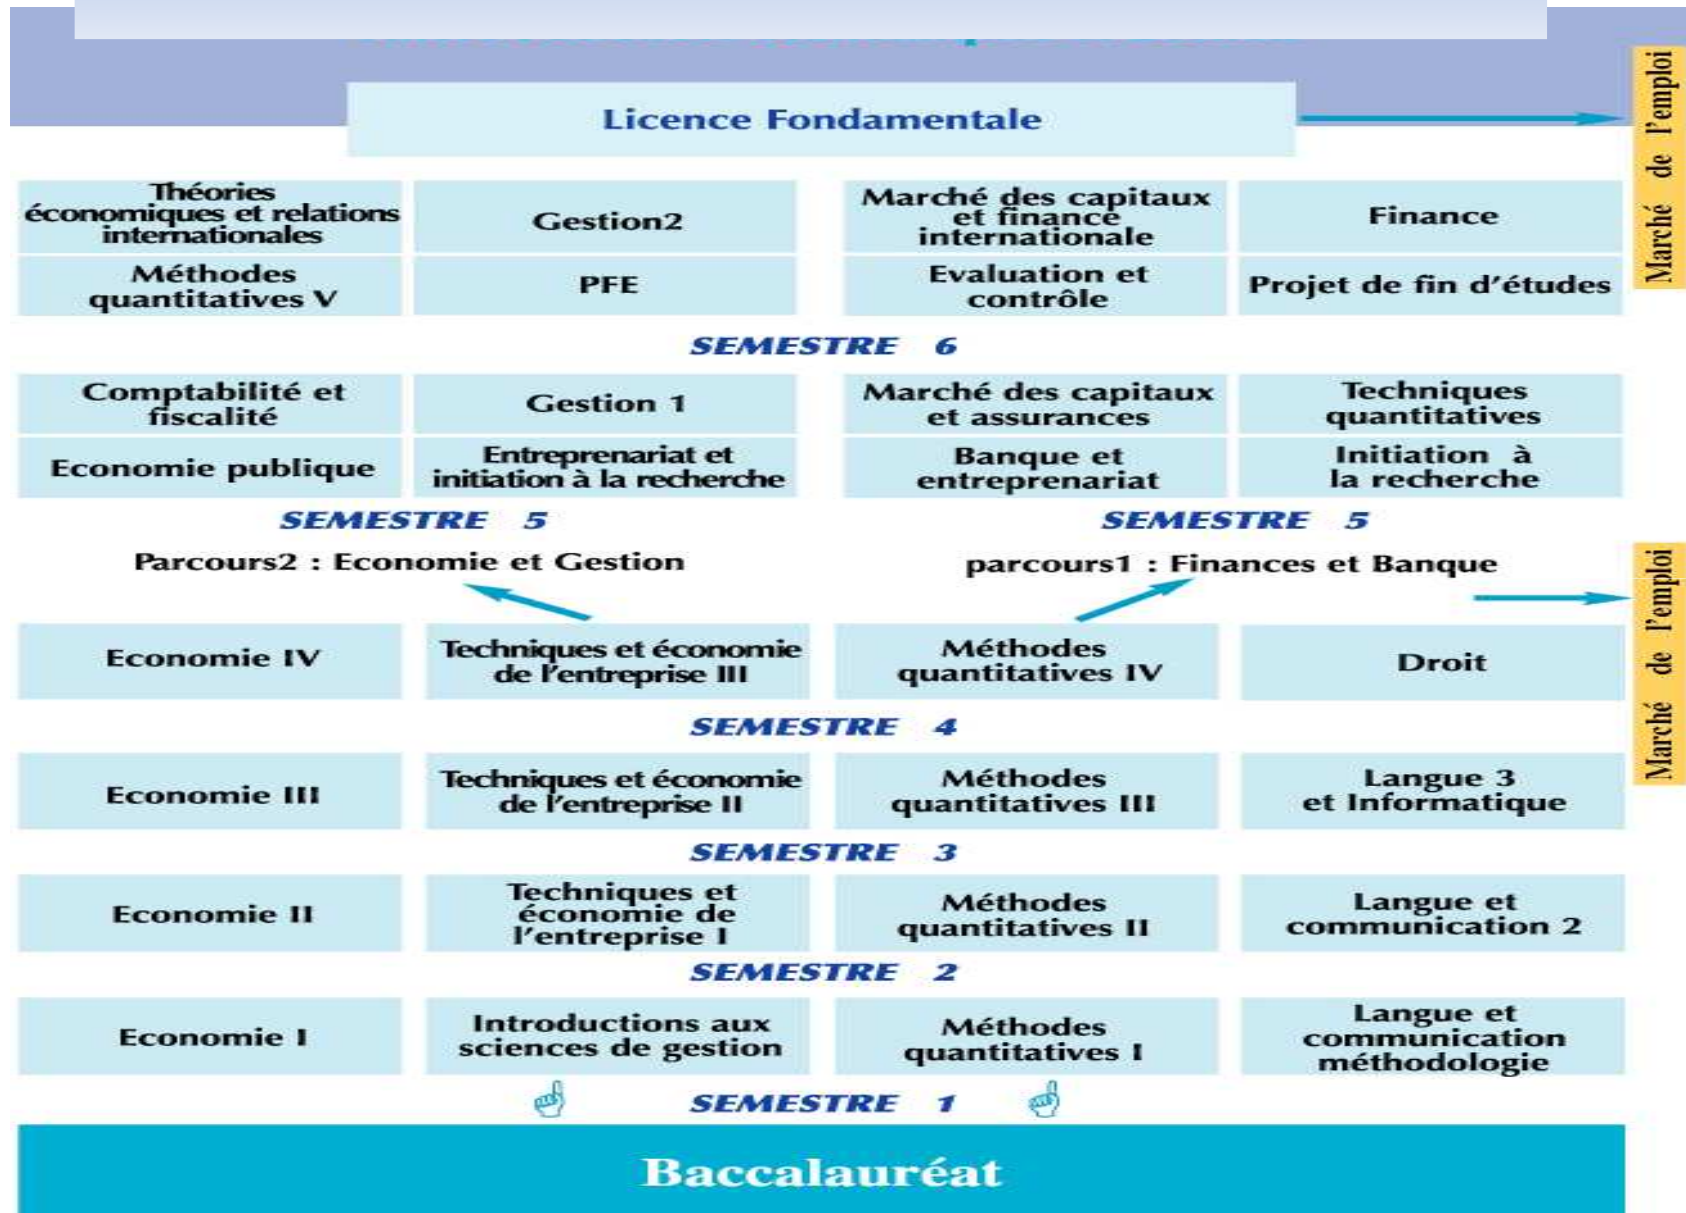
Licence Fondamentale

Marché de l'emploi

| Théories économiques et relations internationales | Gestion2 | Marché des capitaux et finance internationale | Finance |
|---|---|---|---|
| Méthodes quantitatives V | PFE | Evaluation et contrôle | Projet de fin d'études |

SEMESTRE 6

| Comptabilité et fiscalité | Gestion 1 | Marché des capitaux et assurances | Techniques quantitatives |
|---|---|---|---|
| Economie publique | Entreprenariat et initiation à la recherche | Banque et entreprenariat | Initiation à la recherche |

SEMESTRE 5

SEMESTRE 5

Parcours2 : Economie et Gestion

parcours1 : Finances et Banque

Marché de l'emploi

| Economie IV | Techniques et économie de l'entreprise III | Méthodes quantitatives IV | Droit |
|---|---|---|---|

SEMESTRE 4

| Economie III | Techniques et économie de l'entreprise II | Méthodes quantitatives III | Langue 3 et Informatique |
|---|---|---|---|

SEMESTRE 3

| Economie II | Techniques et économie de l'entreprise I | Méthodes quantitatives II | Langue et communication 2 |
|---|---|---|---|

SEMESTRE 2

| Economie I | Introductions aux sciences de gestion | Méthodes quantitatives I | Langue et communication méthodologie |
|---|---|---|---|

SEMESTRE 1

Baccalauréat